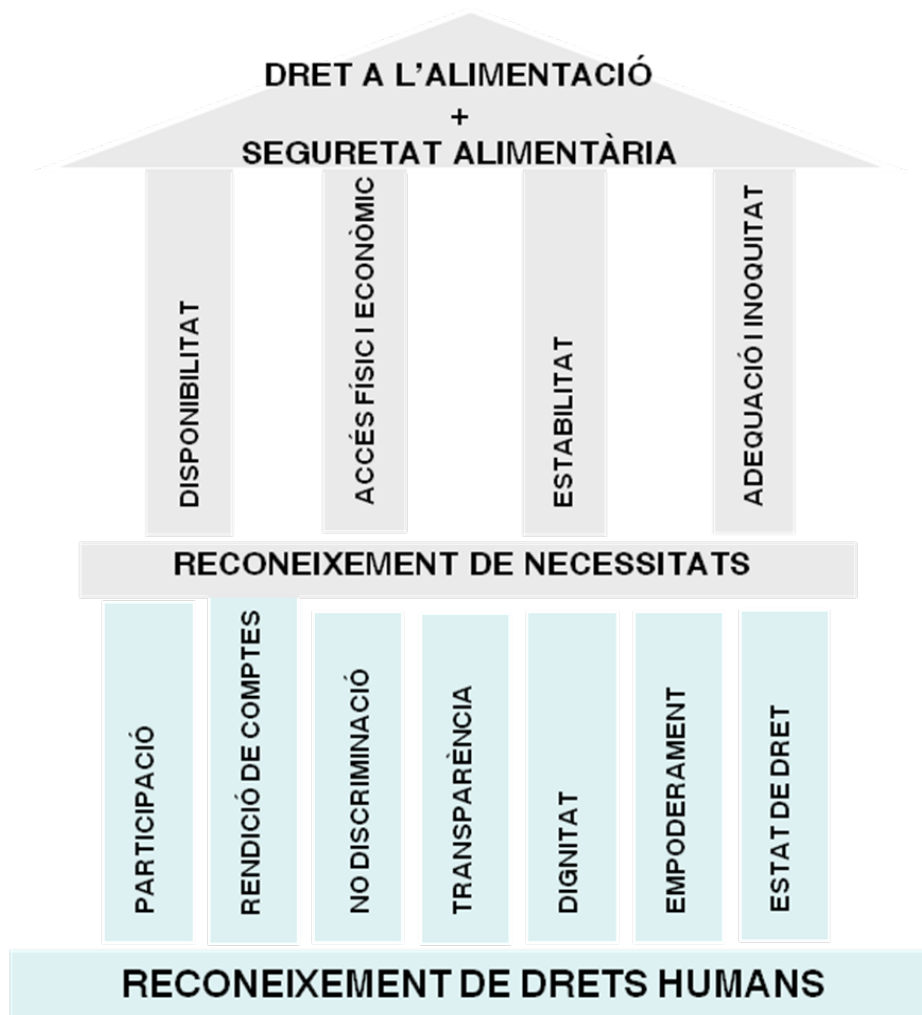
DRET A L'ALIMENTACIÓ
+
SEGURETAT ALIMENTÀRIA

DISPONIBILITAT

ACCÉS FÍSIC I ECONÒMIC

ESTABILITAT

ADEQUACIÓ I INOQUITAT

RECONEIXEMENT DE NECESSITATS

PARTICIPACIÓ

RENDICIÓ DE COMPTES

NO DISCRIMINACIÓ

TRANSPARÈNCIA

DIGNITAT

EMPODERAMENT

ESTAT DE DRET

RECONEIXEMENT DE DRETS HUMANS